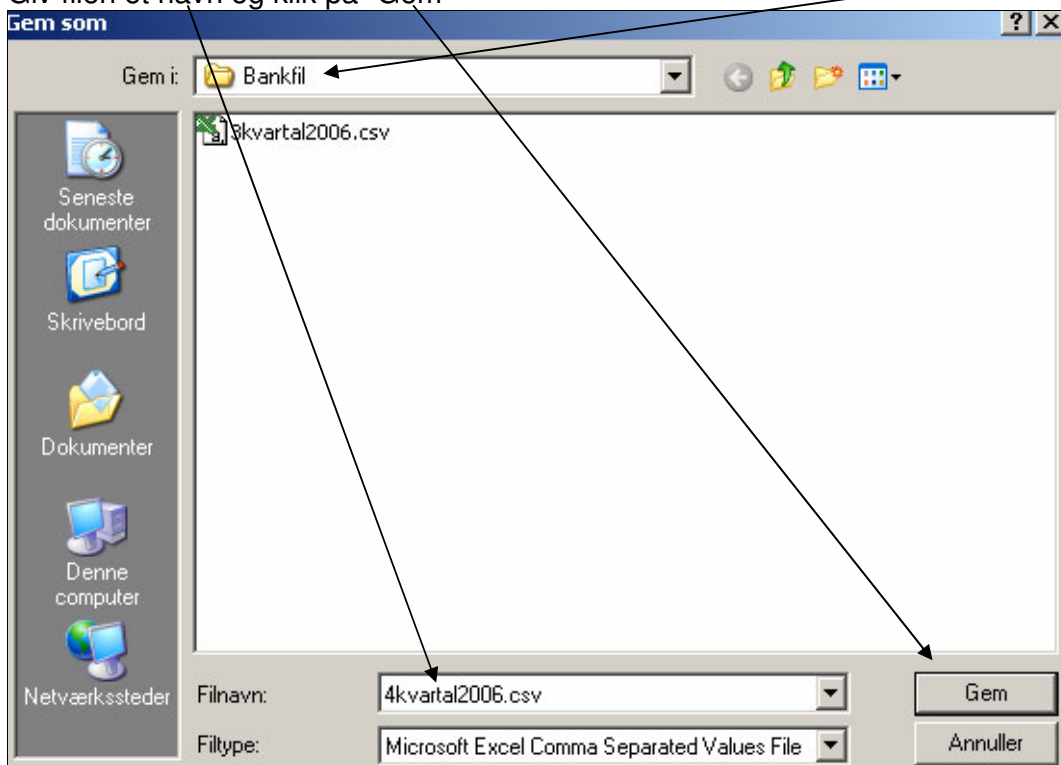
Giv filen et navn og klik på "Gem"

Gem som

?

Gem i: Bankfil

Seneste dokumenter

Skrivebord

Dokumenter

Denne computer

Netværkssteder

3kvartal2006.csv

Filnavn: 4kvartal2006.csv

Filtype: Microsoft Excel Comma Separated Values File

Gem

Annuller